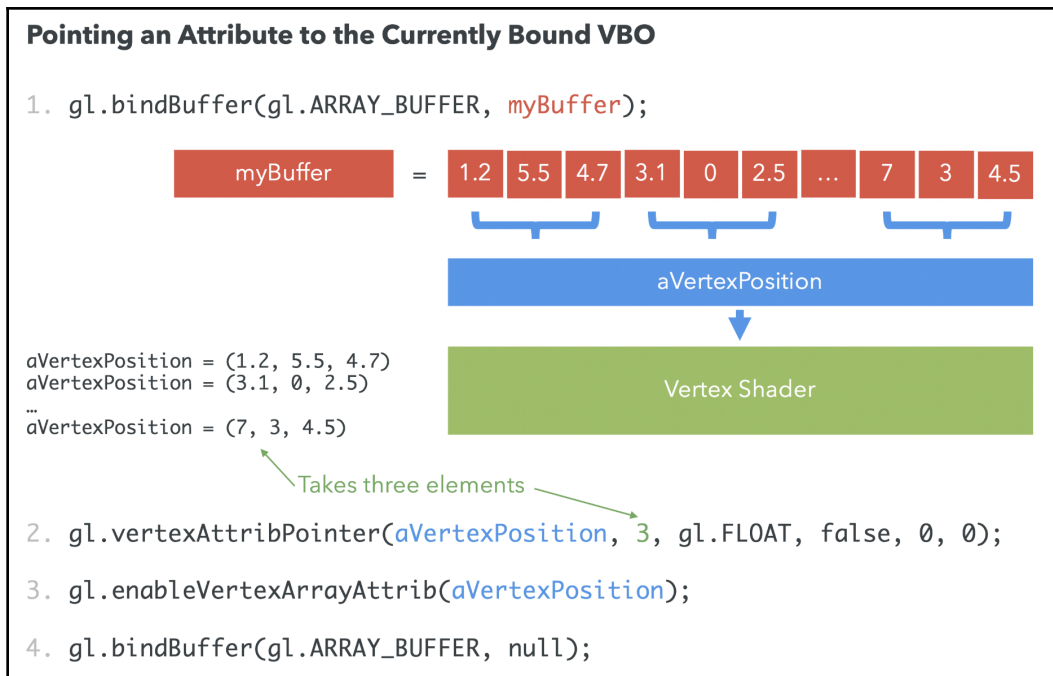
Pointing an Attribute to the Currently Bound VBO

1. gl.bindBuffer(gl.ARRAY_BUFFER, myBuffer);

myBuffer = 1.2 5.5 4.7 3.1 0 2.5 … 7 3 4.5

aVertexPosition

Vertex Shader

aVertexPosition = (1.2, 5.5, 4.7)
aVertexPosition = (3.1, 0, 2.5)
…
aVertexPosition = (7, 3, 4.5)

Takes three elements

2. gl.vertexAttribPointer(aVertexPosition, 3, gl.FLOAT, false, 0, 0);

3. gl.enableVertexArrayAttrib(aVertexPosition);

4. gl.bindBuffer(gl.ARRAY_BUFFER, null);